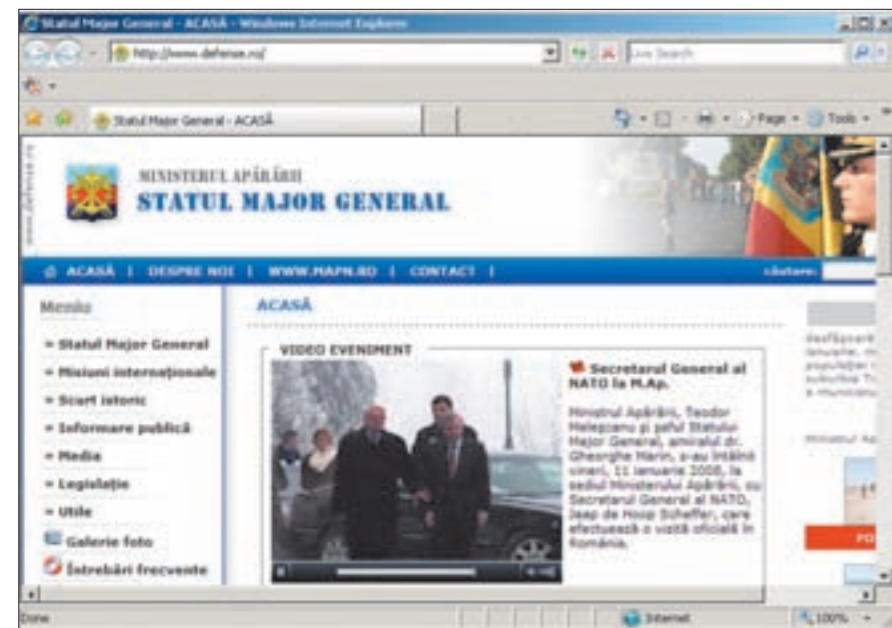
Statul Major General - ACASĂ - Windows Internet Explorer

http://www.defense.ro/

Live Search

Statul Major General - ACASĂ

Page • Tools •

MINISTERUL APĂRĂRII
STATUL MAJOR GENERAL

ACASĂ | DESPRE NOI | WWW.MAPN.RO | CONTACT |

Căutare:

Meniu

• Statul Major General
• Misiuni internaţionale
• Scurt istoric
• Informare publică
• Media
• Legislaţie
• Utile
Galerie foto
Întrebări frecvente

ACASĂ

VIDEO EVENIMENT

Secretarul General al NATO la M.Ap.

Ministrul Apărării, Teodor Meleşcanu şi şeful Statului Major General, amiralul dr. Gheorghe Marin, s-au întâlnit vineri, 11 ianuarie 2008, la sediul Ministerului Apărării, cu Secretarul General al NATO, Jaap de Hoop Scheffer, care efectuează o vizită oficială în România.

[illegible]

Ministrul Ap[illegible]

FO

Done

Internet

100%